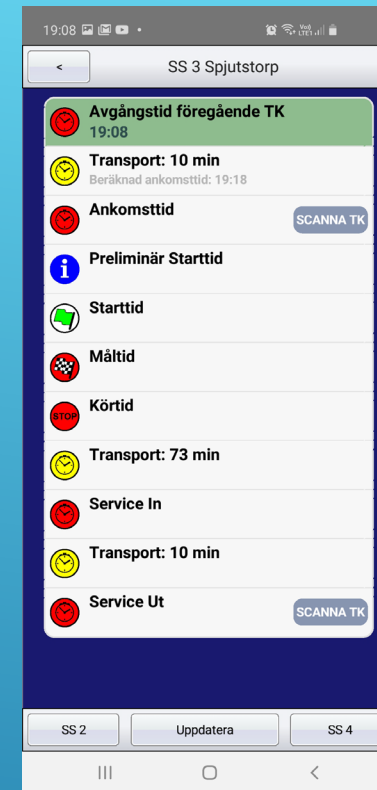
19:08

<

SS 3 Spjutstorp

Avgångstid föregående TK
19:08

Transport: 10 min
Beräknad ankomsttid: 19:18

Ankomsttid

SCANNA TK

Preliminär Starttid

Starttid

Måltid

STOP

Körtid

Transport: 73 min

Service In

Transport: 10 min

Service Ut

SCANNA TK

SS 2

Uppdatera

SS 4